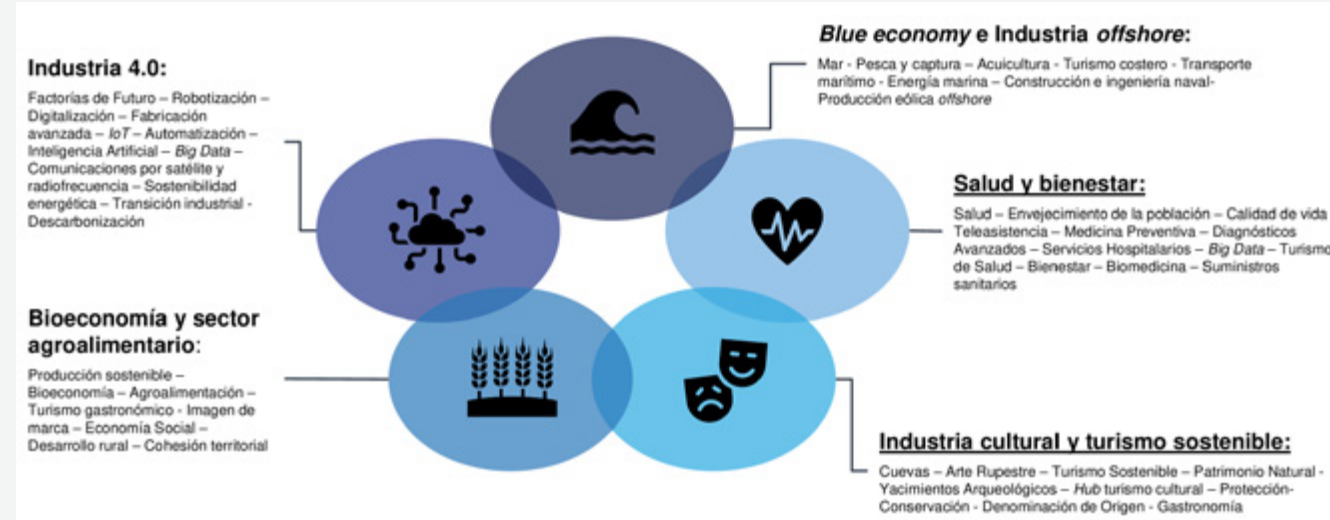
**Industria 4.0:**

Factorías de Futuro – Robotización – Digitalización – Fabricación avanzada – *IoT* – Automatización – Inteligencia Artificial – *Big Data* – Comunicaciones por satélite y radiofrecuencia – Sostenibilidad energética – Transición industrial - Descarbonización

***Blue economy* e Industria *offshore*:**

Mar - Pesca y captura – Acuicultura – Turismo costero - Transporte marítimo - Energía marina – Construcción e ingeniería naval-Producción eólica *offshore*

**Salud y bienestar:**

Salud – Envejecimiento de la población – Calidad de vida Teleasistencia – Medicina Preventiva – Diagnósticos Avanzados – Servicios Hospitalarios – *Big Data* – Turismo de Salud – Bienestar – Biomedicina – Suministros sanitarios

**Bioeconomía y sector agroalimentario:**

Producción sostenible – Bioeconomía – Agroalimentación – Turismo gastronómico - Imagen de marca – Economía Social – Desarrollo rural – Cohesión territorial

**Industria cultural y turismo sostenible:**

Cuevas – Arte Rupestre – Turismo Sostenible – Patrimonio Natural - Yacimientos Arqueológicos – *Hub* turismo cultural – Protección-Conservación - Denominación de Origen - Gastronomía